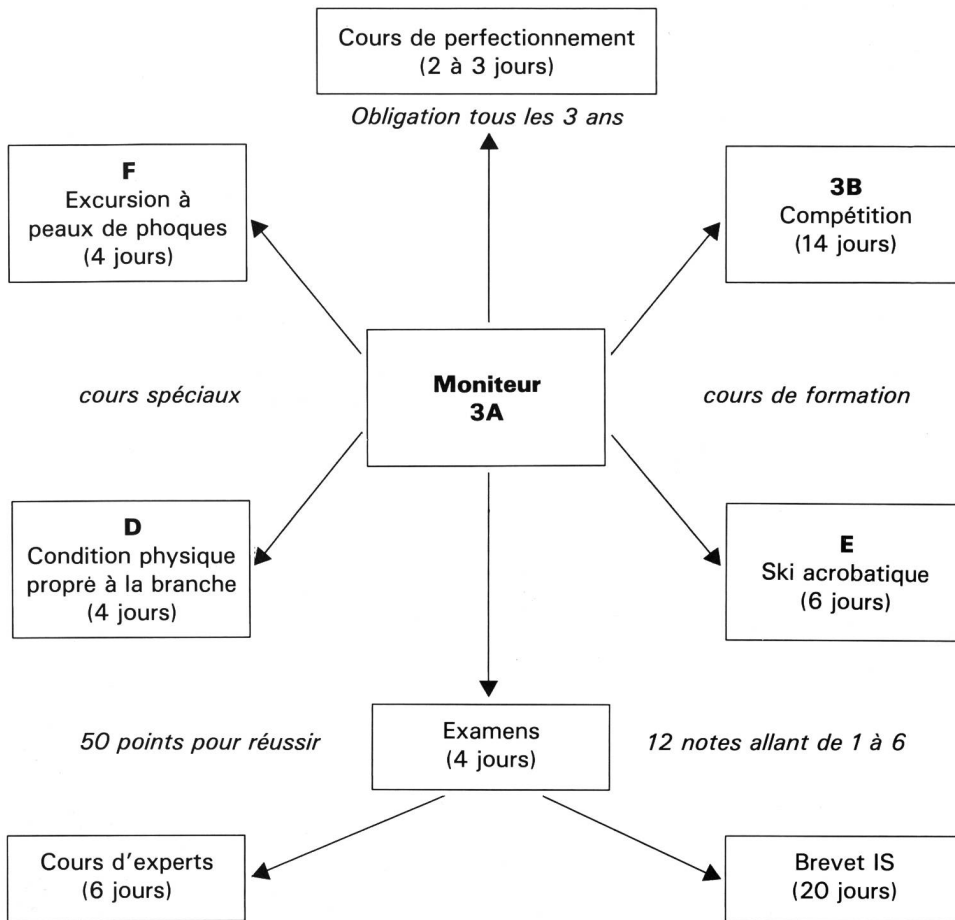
Cours de perfectionnement
(2 à 3 jours)

Obligation tous les 3 ans

F
Excursion à peaux de phoques
(4 jours)

3B
Compétition
(14 jours)

cours spéciaux

Moniteur
3A

cours de formation

D
Condition physique propre à la branche
(4 jours)

E
Ski acrobatique
(6 jours)

50 points pour réussir

Examens
(4 jours)

12 notes allant de 1 à 6

Cours d'experts
(6 jours)

Brevet IS
(20 jours)